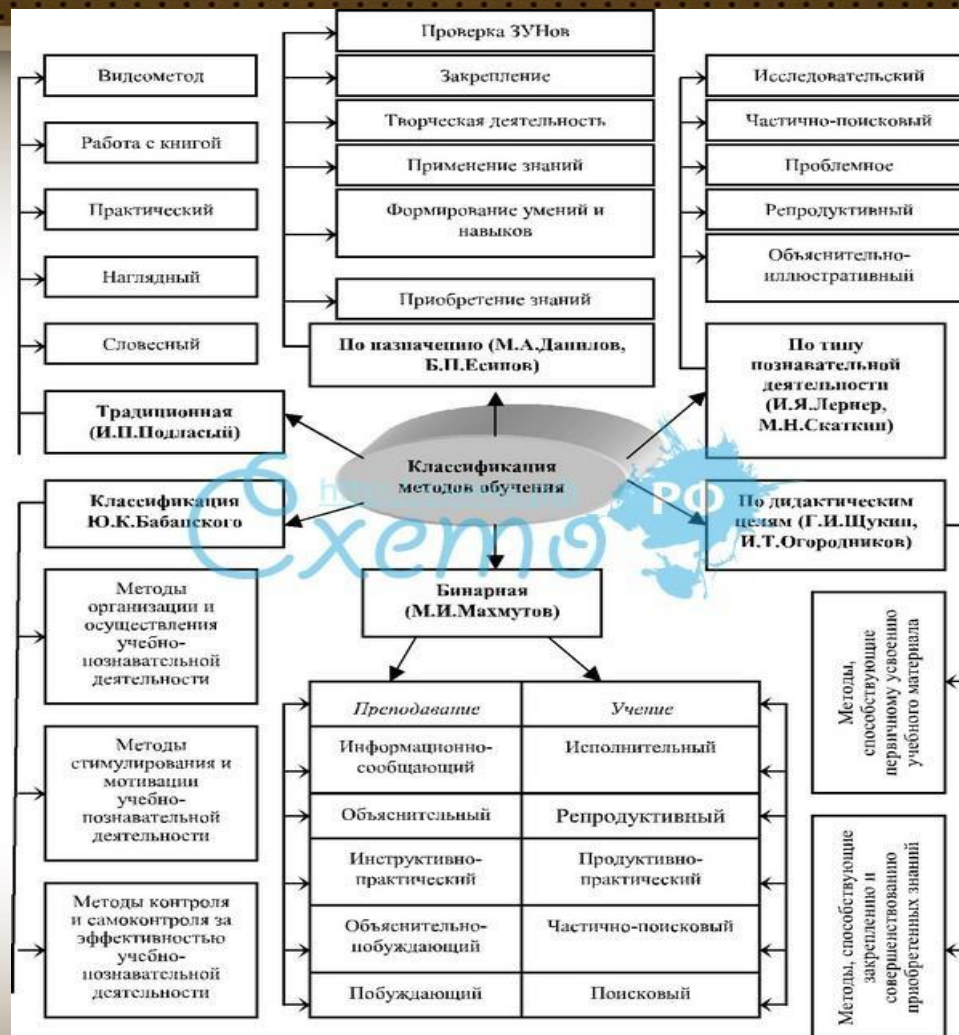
Видеометод

Работа с книгой

Практический

Наглядный

Словесный

Традиционная (И.П.Подласый)

Проверка ЗУНов

Закрепление

Творческая деятельность

Применение знаний

Формирование умений и навыков

Приобретение знаний

По назначению (М.А.Данилов, Б.П.Есипов)

Исследовательский

Частично-поисковый

Проблемное

Репродуктивный

Объяснительно-иллюстративный

По типу познавательной деятельности (И.Я.Лернер, М.Н.Скаткин)

Классификация методов обучения

Классификация Ю.К.Бабанского

По дидактическим целям (Г.И.Щукин, И.Т.Огородников)

Схемо РФ

Бинарная (М.И.Махмутов)

Методы организации и осуществления учебно-познавательной деятельности

Методы стимулирования и мотивации учебно-познавательной деятельности

Методы контроля и самоконтроля за эффективностью учебно-познавательной деятельности

| Преподавание | Учение |
|---|---|
| Информационно-сообщающий | Исполнительный |
| Объяснительный | Репродуктивный |
| Инструктивно-практический | Продуктивно-практический |
| Объяснительно-побуждающий | Частично-поисковый |
| Побуждающий | Поисковый |

Методы, способствующие первичному усвоению учебного материала

Методы, способствующие закреплению и совершенствованию приобретенных знаний